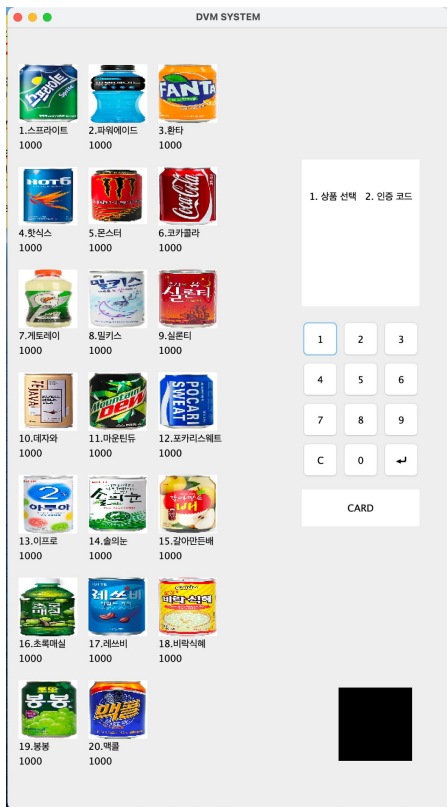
DVM SYSTEM

1.스프라이트
1000

2.파워에이드
1000

3.환타
1000

4.핫식스
1000

5.몬스터
1000

6.코카콜라
1000

7.게토레이
1000

8.밀키스
1000

9.실론티
1000

10.데자와
1000

11.마운틴듀
1000

12.포카리스웨트
1000

13.이프로
1000

14.솔의눈
1000

15.갈아만든배
1000

16.초록매실
1000

17.레쓰비
1000

18.비락식혜
1000

19.봉봉
1000

20.맥콜
1000

1. 상품 선택 2. 인증 코드

1
2
3
4
5
6
7
8
9
C
0
↵

CARD